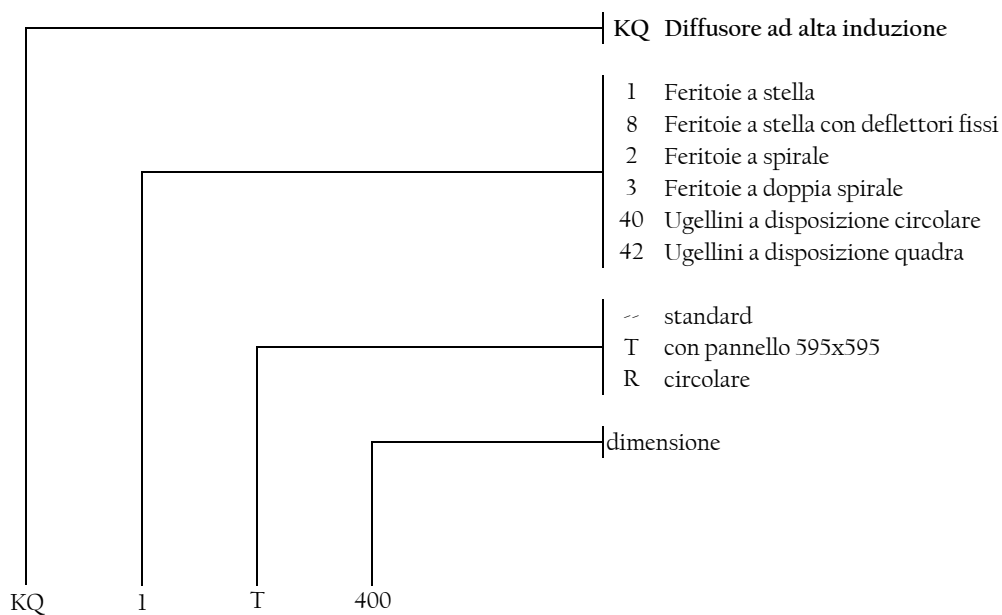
KQ Diffusore ad alta induzione

1 Feritoie a stella
8 Feritoie a stella con deflettori fissi
2 Feritoie a spirale
3 Feritoie a doppia spirale
40 Ugellini a disposizione circolare
42 Ugellini a disposizione quadra

-- standard
T con pannello 595x595
R circolare

dimensione

KQ 1 T 400